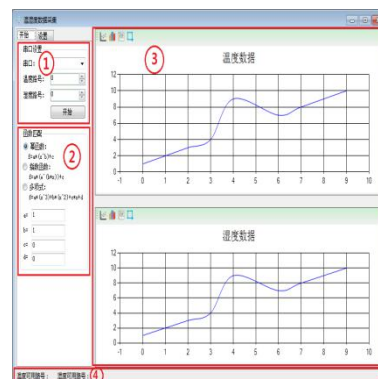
温湿度数据采集

开始 设置

串口设置
串口: ①
温度路号: 0
湿度路号: 0
开始

回路曲线 ②
◉ 幂函数:
{0:a*(x^b)+c}
○ 指数函数:
{0:a*(e^(b*x))+c}
○ 多项式:
{0:a*(x^3)+b*(x^2)+c*x+d}

a= 1
b= 1
c= 0
d= 0

③

温度数据

12
10
8
6
4
2
0
-1 0 1 2 3 4 5 6 7 8 9 10

温度数据

12
10
8
6
4
2
0
-1 0 1 2 3 4 5 6 7 8 9 10

温度可用路号: 湿度可用路号 ④